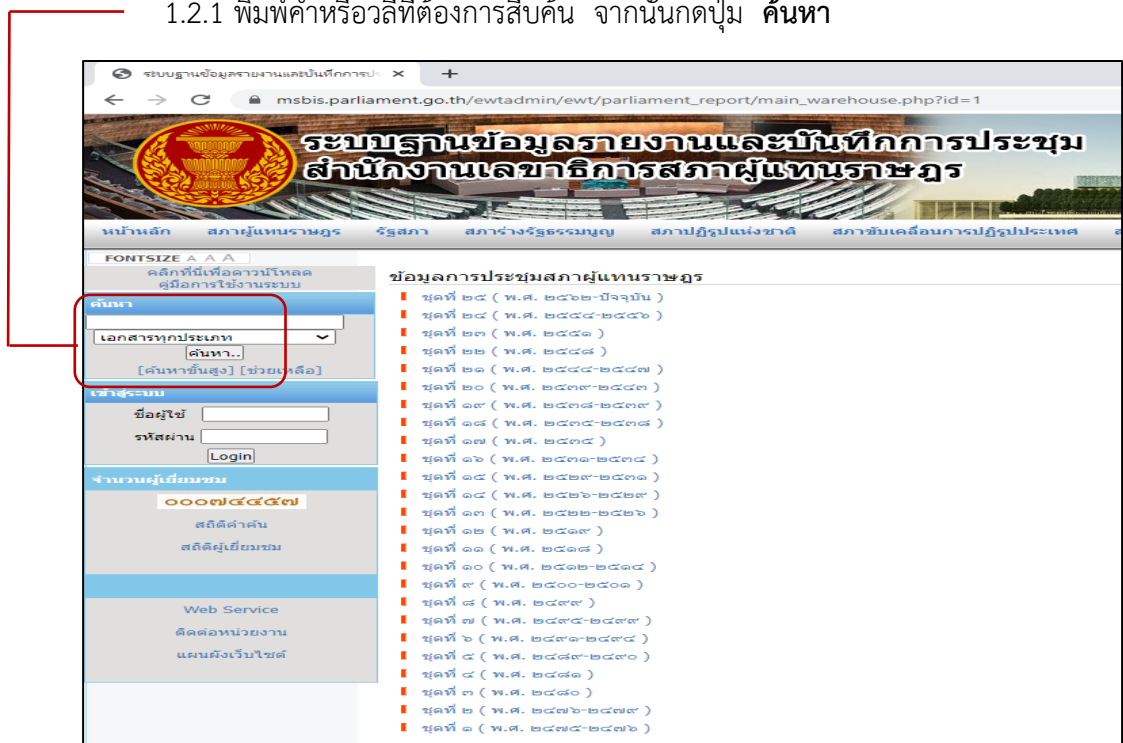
1.2.1 พิมพ์คำหรือวลีที่ต้องการสืบค้น จากนั้นกดปุ่ม **ค้นหา**

ระบบฐานข้อมูลรายงานและบันทึกการประ ×

msbis.parliament.go.th/ewtadmin/ewt/parliament_report/main_warehouse.php?id=1

ระบบฐานข้อมูลรายงานและบันทึกการประชุม
สำนักงานเลขาธิการสภาผู้แทนราษฎร

หน้าหลัก สภาผู้แทนราษฎร รัฐสภา สภาร่างรัฐธรรมนูญ สภาปฏิรูปแห่งชาติ สภาขับเคลื่อนการปฏิรูปประเทศ

FONTSIZE A A A
คลิกที่นี่เพื่อดาวน์โหลด
คู่มือการใช้งานระบบ

ค้นหา
เอกสารทุกประเภท
ค้นหา..
[ค้นหาขั้นสูง] [ช่วยเหลือ]

เข้าสู่ระบบ
ชื่อผู้ใช้
รหัสผ่าน
Login

จำนวนผู้เยี่ยมชม
๐๐๐๗๔๔๕๗
สถิติคำค้น
สถิติผู้เยี่ยมชม

Web Service
ติดต่อหน่วยงาน
แผนผังเว็บไซต์

ข้อมูลการประชุมสภาผู้แทนราษฎร
ชุดที่ ๒๕ ( พ.ศ. ๒๕๖๒-ปัจจุบัน )
ชุดที่ ๒๔ ( พ.ศ. ๒๕๕๔-๒๕๕๖ )
ชุดที่ ๒๓ ( พ.ศ. ๒๕๕๑ )
ชุดที่ ๒๒ ( พ.ศ. ๒๕๔๘ )
ชุดที่ ๒๑ ( พ.ศ. ๒๕๔๔-๒๕๔๗ )
ชุดที่ ๒๐ ( พ.ศ. ๒๕๓๙-๒๕๔๓ )
ชุดที่ ๑๙ ( พ.ศ. ๒๕๓๘-๒๕๓๙ )
ชุดที่ ๑๘ ( พ.ศ. ๒๕๓๕-๒๕๓๘ )
ชุดที่ ๑๗ ( พ.ศ. ๒๕๓๕ )
ชุดที่ ๑๖ ( พ.ศ. ๒๕๓๑-๒๕๓๔ )
ชุดที่ ๑๕ ( พ.ศ. ๒๕๒๙-๒๕๓๑ )
ชุดที่ ๑๔ ( พ.ศ. ๒๕๒๖-๒๕๒๙ )
ชุดที่ ๑๓ ( พ.ศ. ๒๕๒๒-๒๕๒๖ )
ชุดที่ ๑๒ ( พ.ศ. ๒๕๑๙ )
ชุดที่ ๑๑ ( พ.ศ. ๒๕๑๘ )
ชุดที่ ๑๐ ( พ.ศ. ๒๕๑๒-๒๕๑๔ )
ชุดที่ ๙ ( พ.ศ. ๒๕๐๐-๒๕๐๑ )
ชุดที่ ๘ ( พ.ศ. ๒๔๙๙ )
ชุดที่ ๗ ( พ.ศ. ๒๔๙๕-๒๔๙๙ )
ชุดที่ ๖ ( พ.ศ. ๒๔๙๑-๒๔๙๔ )
ชุดที่ ๕ ( พ.ศ. ๒๔๘๙-๒๔๙๐ )
ชุดที่ ๔ ( พ.ศ. ๒๔๘๑ )
ชุดที่ ๓ ( พ.ศ. ๒๔๘๐ )
ชุดที่ ๒ ( พ.ศ. ๒๔๗๖-๒๔๗๙ )
ชุดที่ ๑ ( พ.ศ. ๒๔๗๕-๒๔๗๖ )